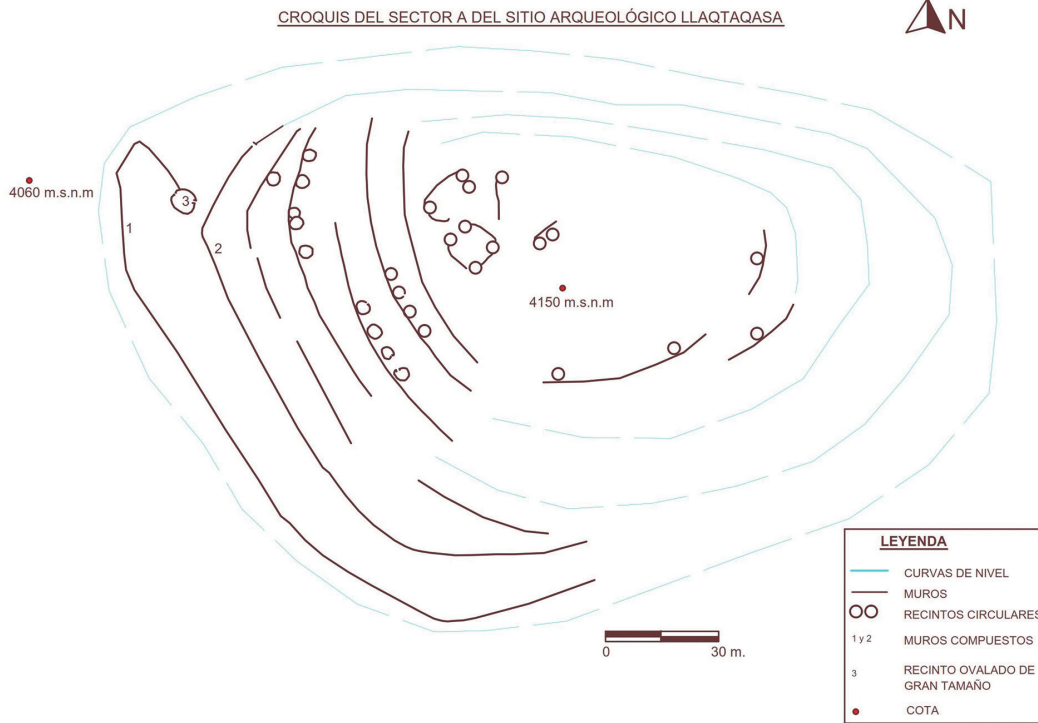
CROQUIS DEL SECTOR A DEL SITIO ARQUEOLÓGICO LLAQTAQASA

N

4060 m.s.n.m

3

1

2

4150 m.s.n.m

0

30 m.

LEYENDA

CURVAS DE NIVEL

MUROS

RECINTOS CIRCULARES

1 y 2 MUROS COMPUESTOS

3 RECINTO OVALADO DE GRAN TAMAÑO

COTA